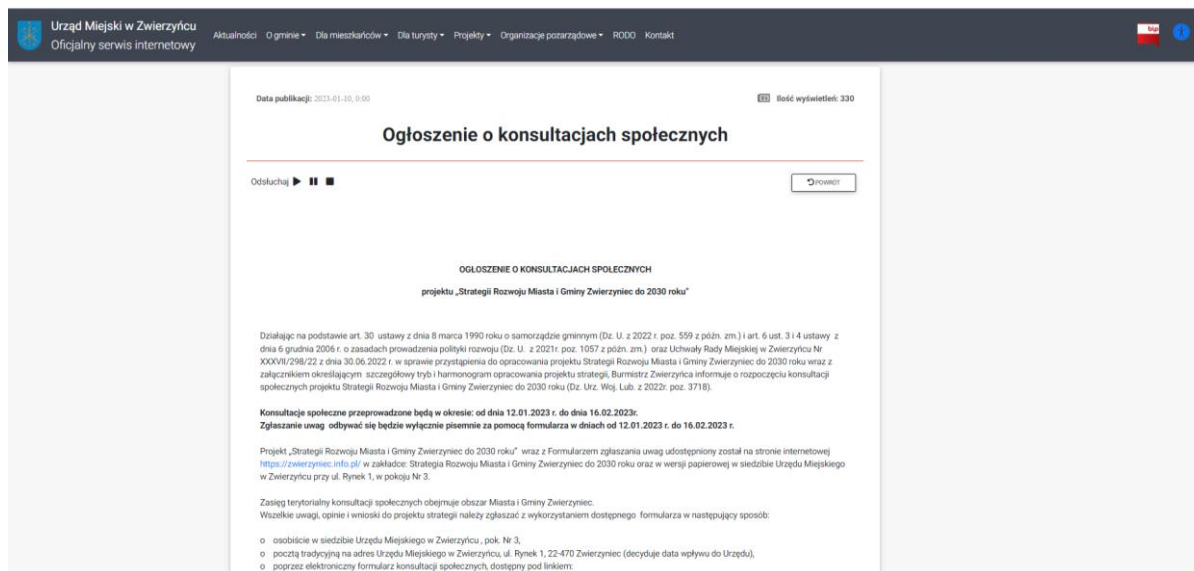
Urząd Miejski w Zwierzyńcu
Oficjalny serwis internetowy

Aktualności O gminie ▾ Dla mieszkańców ▾ Dla turysty ▾ Projekty ▾ Organizacje pozarządowe ▾ RODO Kontakt

bip

Data publikacji: 2023-01-10, 0:00

Ilość wyświetleń: 330

Ogłoszenie o konsultacjach społecznych

Odsłuchaj

POWRÓT

OGŁOSZENIE O KONSULTACJACH SPOŁECZNYCH

projektu „Strategii Rozwoju Miasta i Gminy Zwierzyniec do 2030 roku"

Działając na podstawie art. 30 ustawy z dnia 8 marca 1990 roku o samorządzie gminnym (Dz. U. z 2022 r. poz. 559 z późn. zm.) i art. 6 ust. 3 i 4 ustawy z dnia 6 grudnia 2006 r. o zasadach prowadzenia polityki rozwoju (Dz. U. z 2021r. poz. 1057 z późn. zm.) oraz Uchwały Rady Miejskiej w Zwierzyńcu Nr XXXVII/298/22 z dnia 30.06.2022 r. w sprawie przystąpienia do opracowania projektu Strategii Rozwoju Miasta i Gminy Zwierzyniec do 2030 roku wraz z załącznikiem określającym szczegółowy tryb i harmonogram opracowania projektu strategii, Burmistrz Zwierzyńca informuje o rozpoczęciu konsultacji społecznych projektu Strategii Rozwoju Miasta i Gminy Zwierzyniec do 2030 roku (Dz. Urz. Woj. Lub. z 2022r. poz. 3718).

Konsultacje społeczne przeprowadzone będą w okresie: od dnia 12.01.2023 r. do dnia 16.02.2023r.
Zgłaszanie uwag odbywać się będzie wyłącznie pisemnie za pomocą formularza w dniach od 12.01.2023 r. do 16.02.2023 r.

Projekt „Strategii Rozwoju Miasta i Gminy Zwierzyniec do 2030 roku" wraz z Formularzem zgłaszania uwag udostępniony został na stronie internetowej https://zwierzyniec.info.pl/ w zakładce: Strategia Rozwoju Miasta i Gminy Zwierzyniec do 2030 roku oraz w wersji papierowej w siedzibie Urzędu Miejskiego w Zwierzyńcu przy ul. Rynek 1, w pokoju Nr 3.

Zasięg terytorialny konsultacji społecznych obejmuje obszar Miasta i Gminy Zwierzyniec.
Wszelkie uwagi, opinie i wnioski do projektu strategii należy zgłaszać z wykorzystaniem dostępnego formularza w następujący sposób:

o osobiście w siedzibie Urzędu Miejskiego w Zwierzyńcu , pok. Nr 3,
o pocztą tradycyjną na adres Urzędu Miejskiego w Zwierzyńcu, ul. Rynek 1, 22-470 Zwierzyniec (decyduje data wpływu do Urzędu),
o poprzez elektroniczny formularz konsultacji społecznych, dostępny pod linkiem: